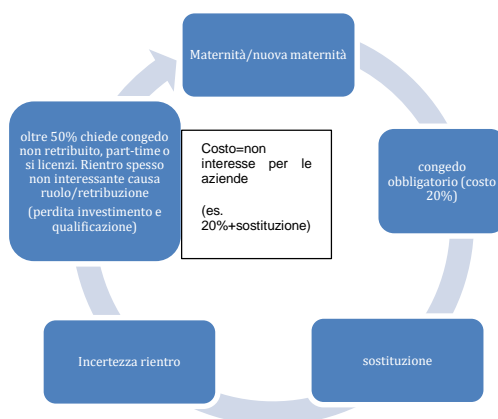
Maternità/nuova maternità

congedo obbligatorio (costo 20%)

sostituzione

Incertezza rientro

oltre 50% chiede congedo non retribuito, part-time o si licenzi. Rientro spesso non interessante causa ruolo/retribuzione

(perdita investimento e qualificazione)

Costo=non interesse per le aziende

(es. 20%+sostituzione)